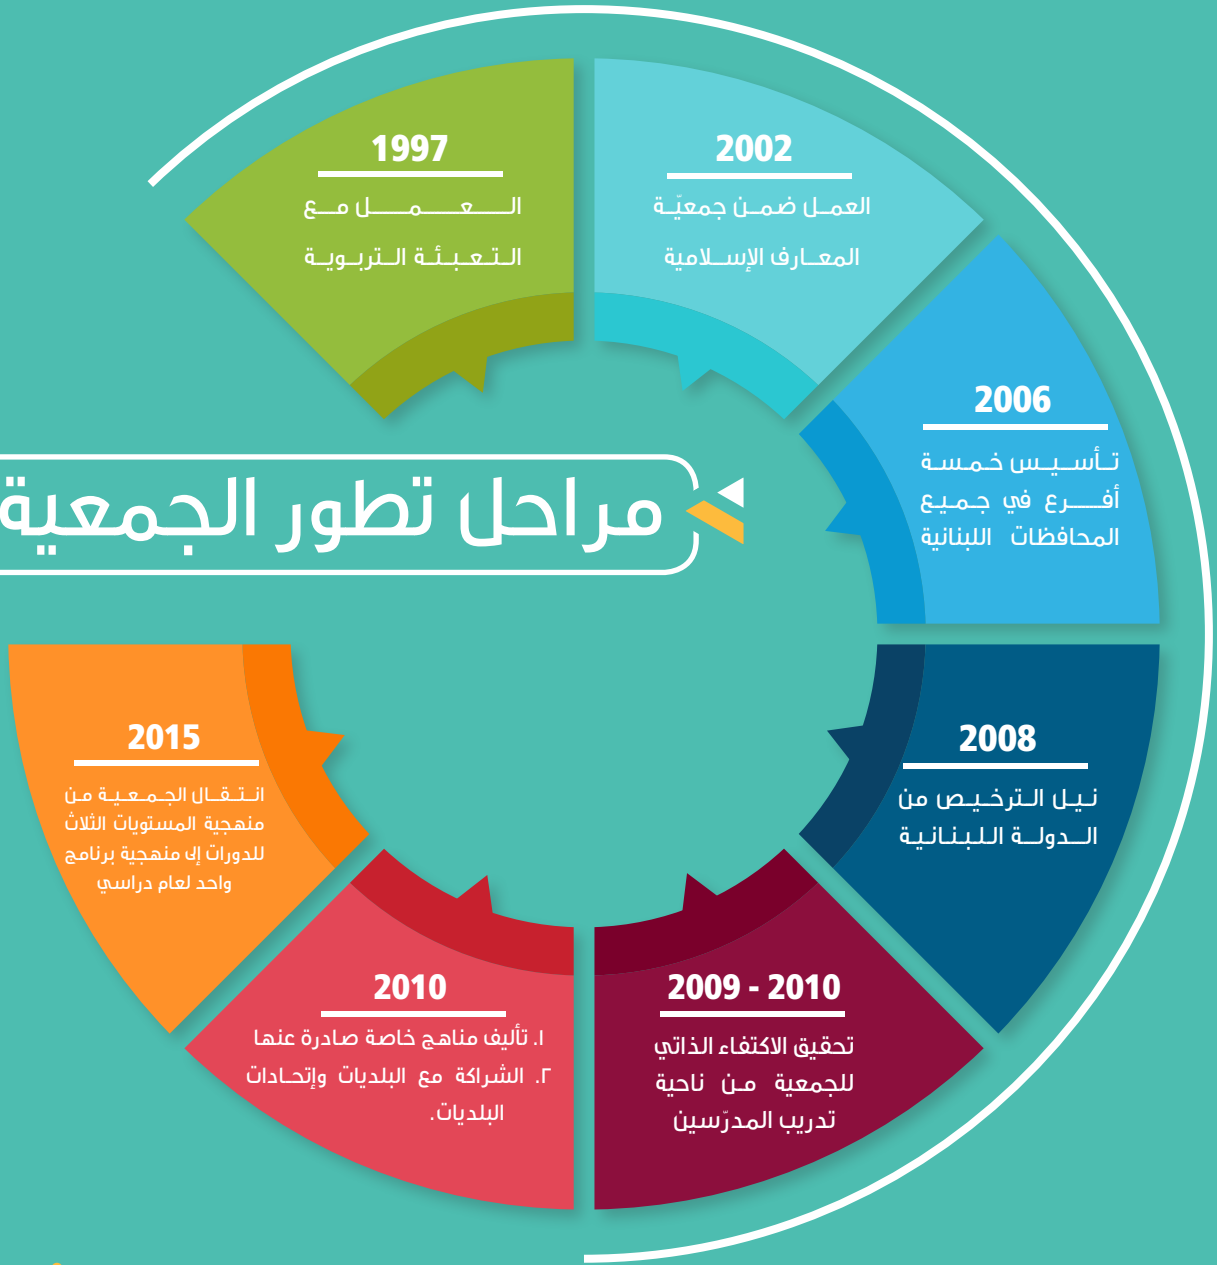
1997
العمل مع التعبئة التربوية

2002
العمل ضمن جمعيّة المعارف الإسلامية

2006
تأسيس خمسة أفرع في جميع المحافظات اللبنانية

مراحل تطور الجمعية

2008
نيل الترخيص من الدولة اللبنانية

2015
انتقال الجمعية من منهجية المستويات الثلاث للدورات إلى منهجية برنامج واحد لعام دراسي

2010
١. تأليف مناهج خاصة صادرة عنها
٢. الشراكة مع البلديات وإتحادات البلديات.

2009 - 2010
تحقيق الاكتفاء الذاتي للجمعية من ناحية تدريب المدرّسين